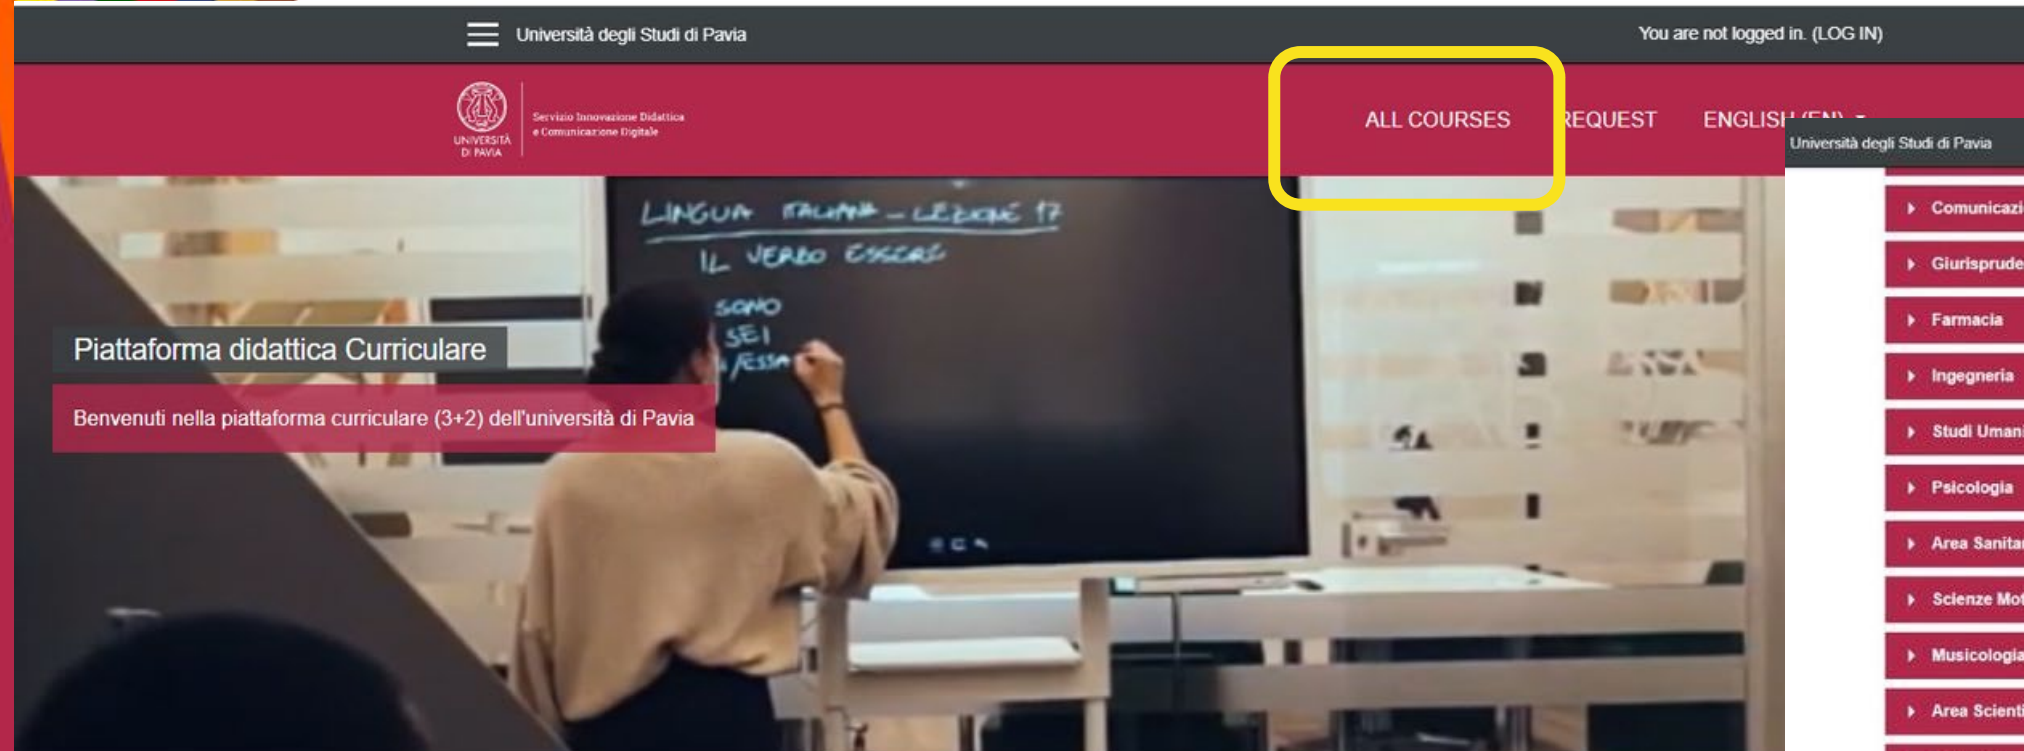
Università degli Studi di Pavia

You are not logged in. (LOG IN)

UNIVERSITÀ DI PAVIA

Servizio Innovazione Didattica e Comunicazione Digitale

ALL COURSES

REQUEST

ENGLISH (EN)

Università degli Studi di Pavia

Comunicazi

Giurisprude

Farmacia

Ingegneria

Studi Umani

Psicologia

Area Sanitar

Scienze Mot

Musicologia

Area Scienti

LINGUA ITALIANA – LEZIONE 17

IL VERBO ESSERE

SONO

SEI

/ESSA

Piattaforma didattica Curriculare

Benvenuti nella piattaforma curriculare (3+2) dell'università di Pavia